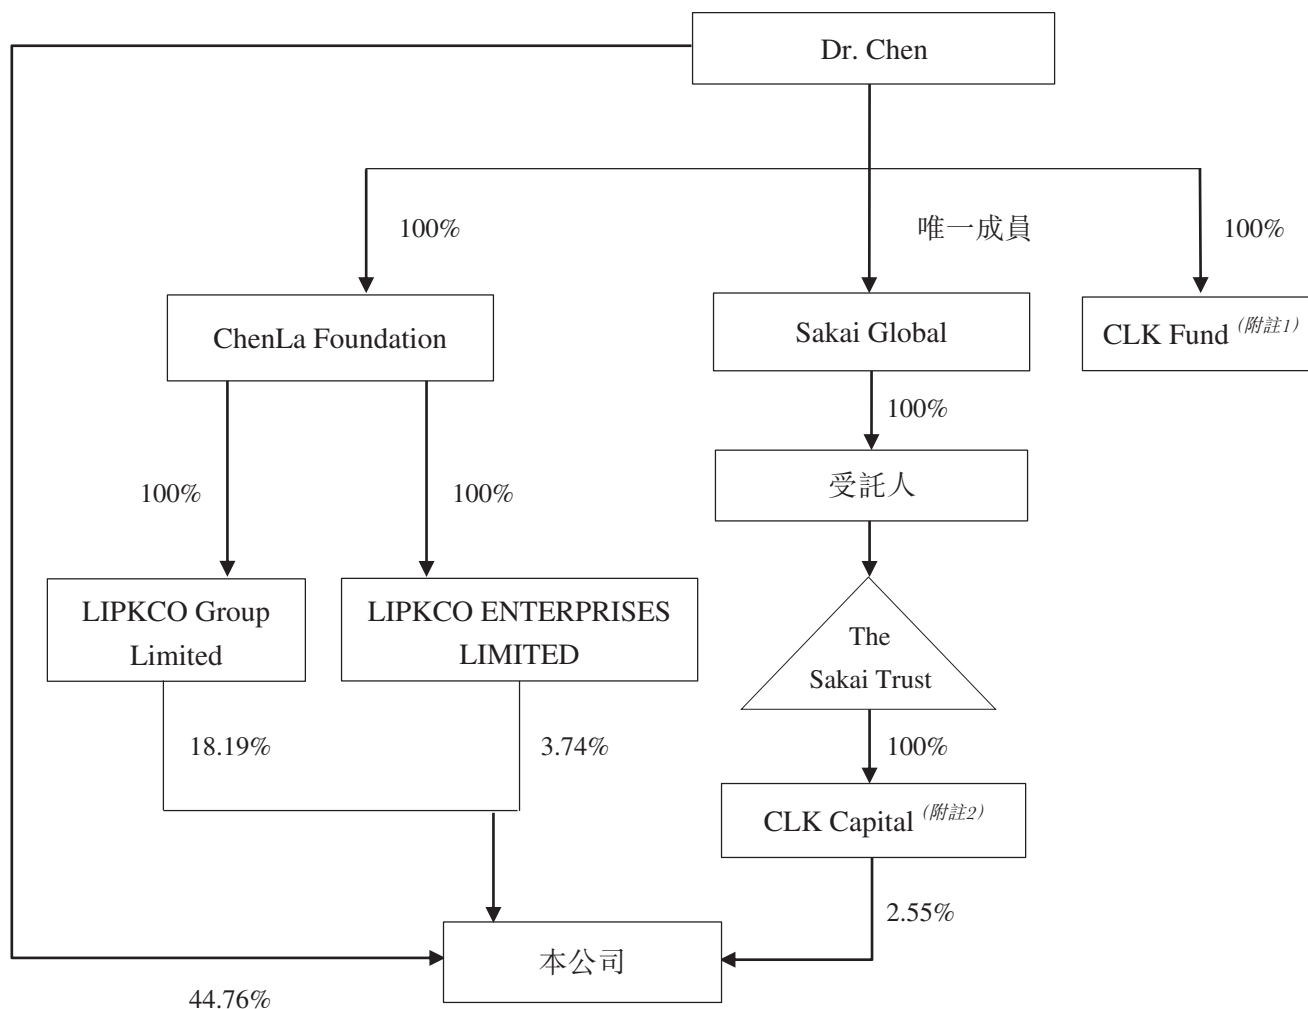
Dr. Chen

100%

唯一成員

100%

ChenLa Foundation

Sakai Global

CLK Fund (附註1)

100%

100%

100%

受託人

LIPKCO Group Limited

LIPKCO ENTERPRISES LIMITED

The Sakai Trust

18.19%

3.74%

100%

CLK Capital (附註2)

2.55%

本公司

44.76%